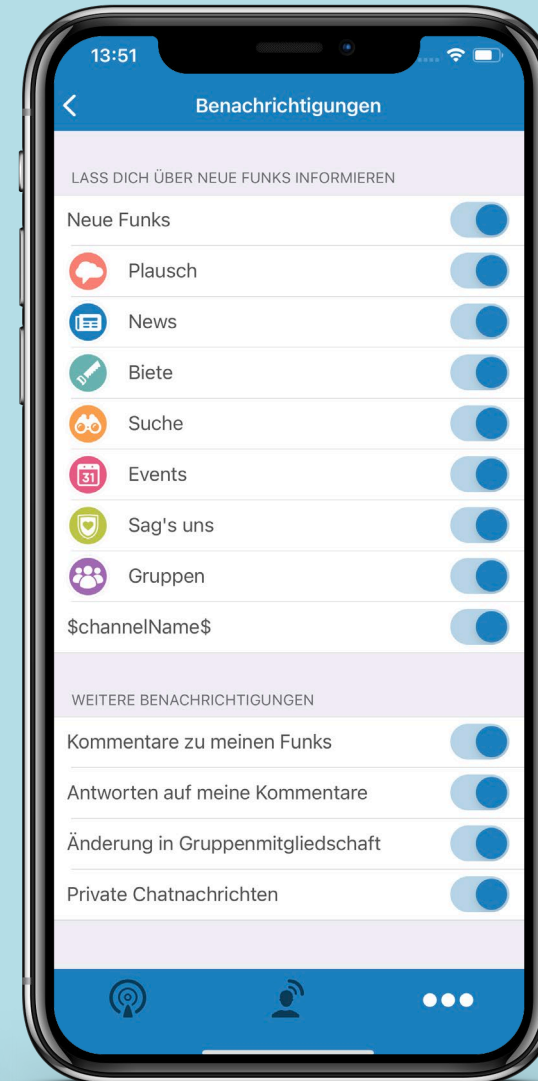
13:51

Benachrichtigungen

LASS DICH ÜBER NEUE FUNKS INFORMIEREN

Neue Funks

Plausch

News

Biete

Suche

31 Events

Sag's uns

Gruppen

$channelName$

WEITERE BENACHRICHTIGUNGEN

Kommentare zu meinen Funks

Antworten auf meine Kommentare

Änderung in Gruppenmitgliedschaft

Private Chatnachrichten